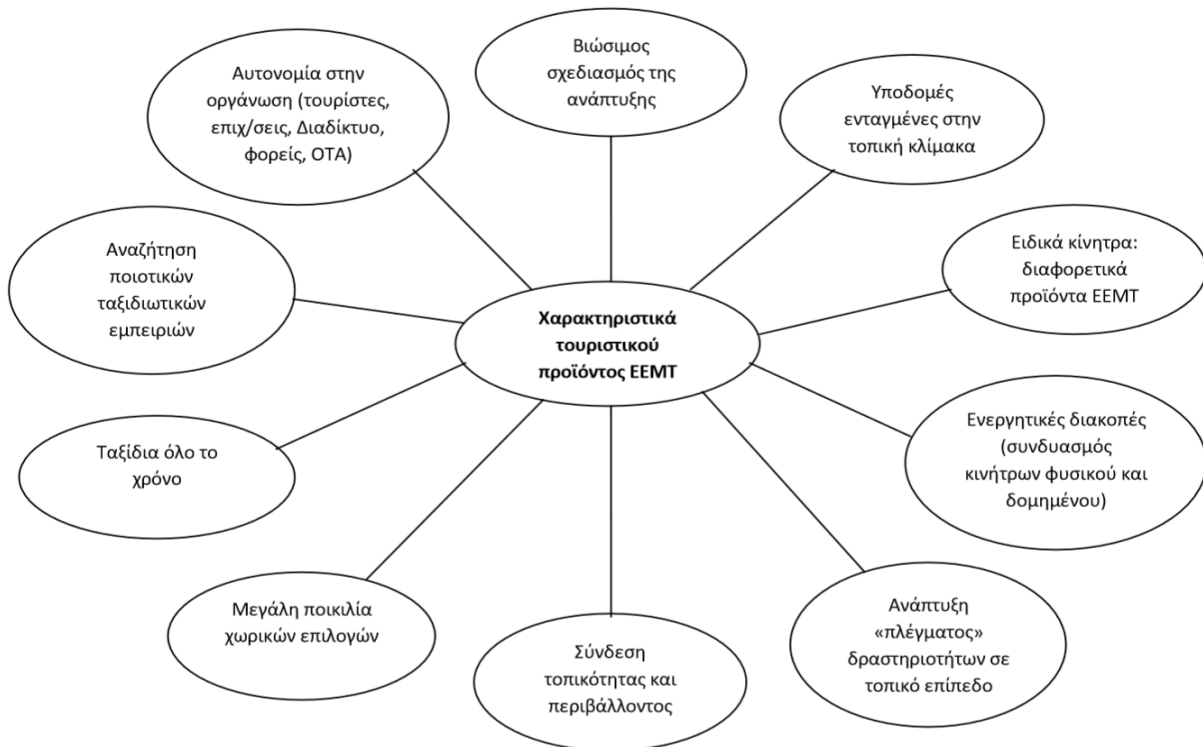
Βιώσιμος σχεδιασμός της ανάπτυξης

Αυτονομία στην οργάνωση (τουρίστες, επιχ/σεις, Διαδίκτυο, φορείς, ΟΤΑ)

Υποδομές ενταγμένες στην τοπική κλίμακα

Αναζήτηση ποιοτικών ταξιδιωτικών εμπειριών

Ειδικά κίνητρα: διαφορετικά προϊόντα ΕΕΜΤ

**Χαρακτηριστικά τουριστικού προϊόντος ΕΕΜΤ**

Ενεργητικές διακοπές (συνδυασμός κινήτρων φυσικού και δομημένου)

Ταξίδια όλο το χρόνο

Μεγάλη ποικιλία χωρικών επιλογών

Ανάπτυξη «πλέγματος» δραστηριοτήτων σε τοπικό επίπεδο

Σύνδεση τοπικότητας και περιβάλλοντος